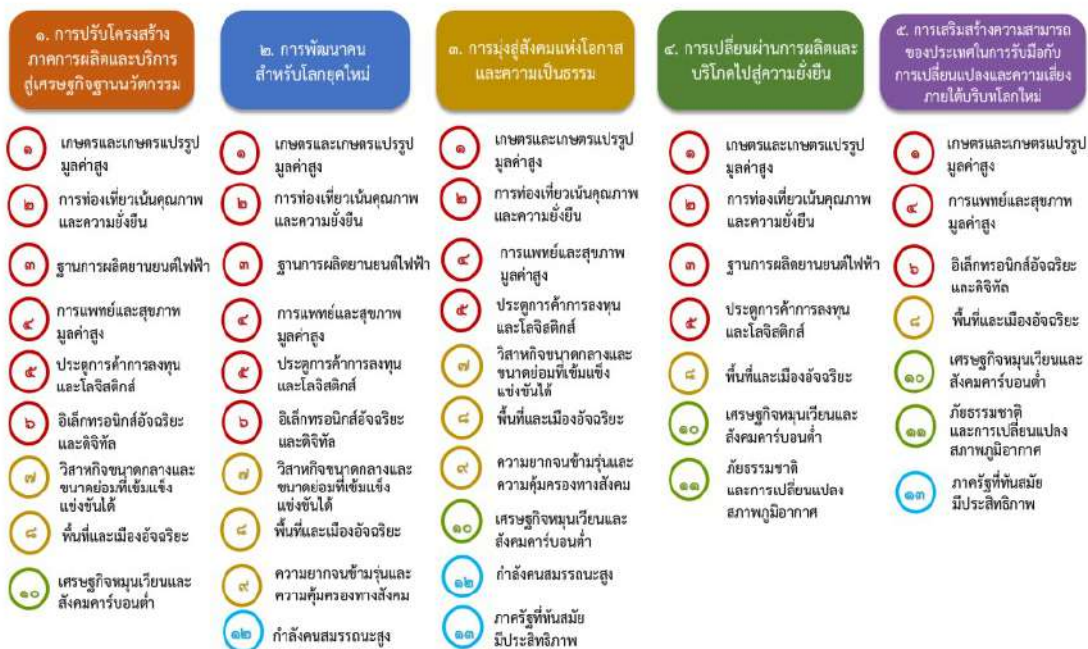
๑. การปรับโครงสร้างภาคการผลิตและบริการสู่เศรษฐกิจฐานนวัตกรรม

๑ เกษตรและเกษตรแปรรูปมูลค่าสูง
๒ การท่องเที่ยวเน้นคุณภาพและความยั่งยืน
๓ ฐานการผลิตยานยนต์ไฟฟ้า
๔ การแพทย์และสุขภาพมูลค่าสูง
๕ ประตูการค้าการลงทุนและโลจิสติกส์
๖ อิเล็กทรอนิกส์อัจฉริยะและดิจิทัล
๗ วิสาหกิจขนาดกลางและขนาดย่อมที่เข้มแข็ง แข่งขันได้
๘ พื้นที่และเมืองอัจฉริยะ
๑๐ เศรษฐกิจหมุนเวียนและสังคมคาร์บอนต่ำ

๒. การพัฒนาคนสำหรับโลกยุคใหม่

๑ เกษตรและเกษตรแปรรูปมูลค่าสูง
๒ การท่องเที่ยวเน้นคุณภาพและความยั่งยืน
๓ ฐานการผลิตยานยนต์ไฟฟ้า
๔ การแพทย์และสุขภาพมูลค่าสูง
๕ ประตูการค้าการลงทุนและโลจิสติกส์
๖ อิเล็กทรอนิกส์อัจฉริยะและดิจิทัล
๗ วิสาหกิจขนาดกลางและขนาดย่อมที่เข้มแข็ง แข่งขันได้
๘ พื้นที่และเมืองอัจฉริยะ
๙ ความยากจนข้ามรุ่นและความคุ้มครองทางสังคม
๑๒ กำลังคนสมรรถนะสูง

๓. การมุ่งสู่สังคมแห่งโอกาสและความเป็นธรรม

๑ เกษตรและเกษตรแปรรูปมูลค่าสูง
๒ การท่องเที่ยวเน้นคุณภาพและความยั่งยืน
๔ การแพทย์และสุขภาพมูลค่าสูง
๕ ประตูการค้าการลงทุนและโลจิสติกส์
๗ วิสาหกิจขนาดกลางและขนาดย่อมที่เข้มแข็ง แข่งขันได้
๘ พื้นที่และเมืองอัจฉริยะ
๙ ความยากจนข้ามรุ่นและความคุ้มครองทางสังคม
๑๐ เศรษฐกิจหมุนเวียนและสังคมคาร์บอนต่ำ
๑๒ กำลังคนสมรรถนะสูง
๑๓ ภาครัฐที่ทันสมัย มีประสิทธิภาพ

๔. การเปลี่ยนผ่านการผลิตและบริโภคไปสู่ความยั่งยืน

๑ เกษตรและเกษตรแปรรูปมูลค่าสูง
๒ การท่องเที่ยวเน้นคุณภาพและความยั่งยืน
๓ ฐานการผลิตยานยนต์ไฟฟ้า
๕ ประตูการค้าการลงทุนและโลจิสติกส์
๘ พื้นที่และเมืองอัจฉริยะ
๑๐ เศรษฐกิจหมุนเวียนและสังคมคาร์บอนต่ำ
๑๑ ภัยธรรมชาติและการเปลี่ยนแปลงสภาพภูมิอากาศ

๕. การเสริมสร้างความสามารถของประเทศในการรับมือกับการเปลี่ยนแปลงและความเสี่ยงภายใต้บริบทโลกใหม่

๑ เกษตรและเกษตรแปรรูปมูลค่าสูง
๔ การแพทย์และสุขภาพมูลค่าสูง
๖ อิเล็กทรอนิกส์อัจฉริยะและดิจิทัล
๘ พื้นที่และเมืองอัจฉริยะ
๑๐ เศรษฐกิจหมุนเวียนและสังคมคาร์บอนต่ำ
๑๑ ภัยธรรมชาติและการเปลี่ยนแปลงสภาพภูมิอากาศ
๑๓ ภาครัฐที่ทันสมัย มีประสิทธิภาพ